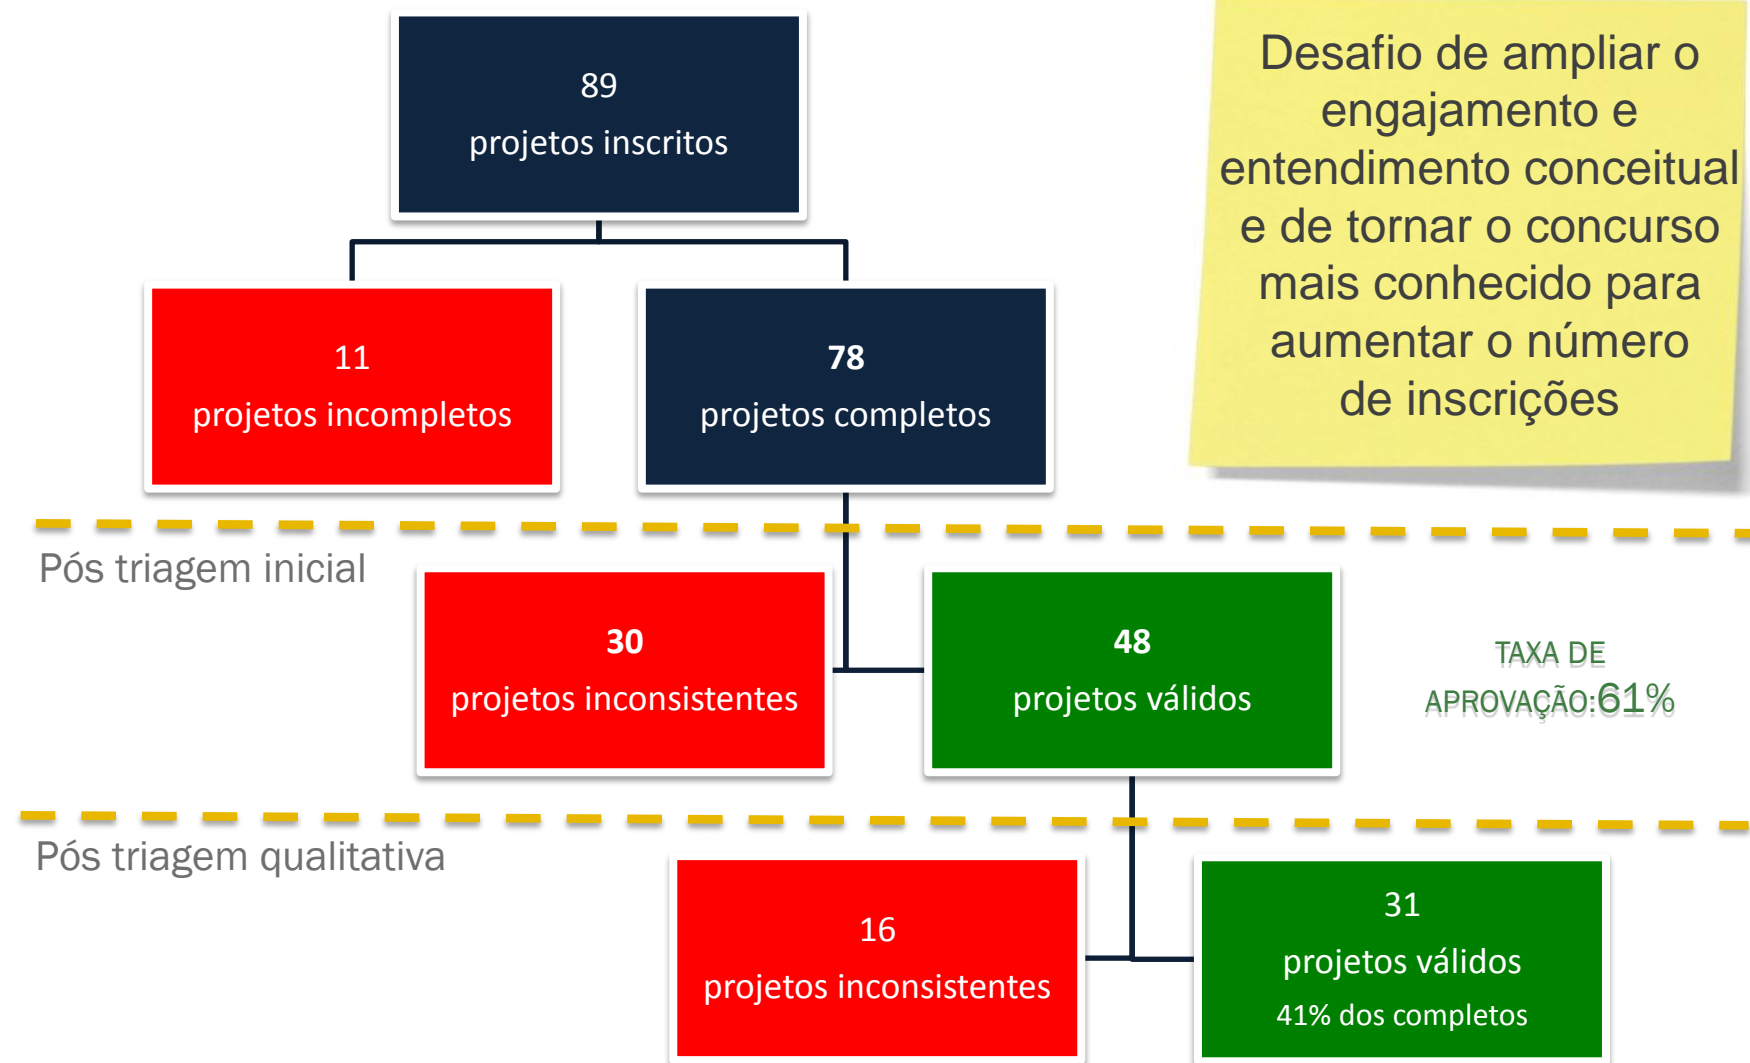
89
projetos inscritos

Desafio de ampliar o engajamento e entendimento conceitual e de tornar o concurso mais conhecido para aumentar o número de inscrições

11
projetos incompletos

78
projetos completos

Pós triagem inicial

30
projetos inconsistentes

48
projetos válidos

TAXA DE APROVAÇÃO:61%

Pós triagem qualitativa

16
projetos inconsistentes

31
projetos válidos
41% dos completos